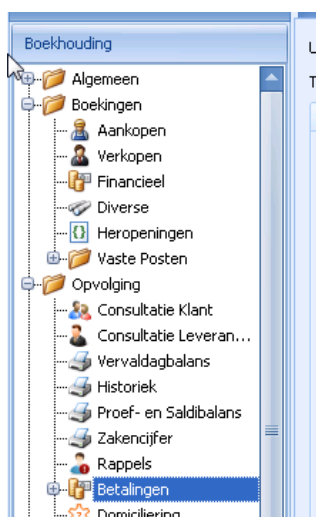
Boekhouding
Algemeen
Boekingen
Aankopen
Verkopen
Financieel
Diverse
Heropeningen
Vaste Posten
Opvolging
Consultatie Klant
Consultatie Leveran...
Vervaldagbalans
Historiek
Proef- en Saldibalans
Zakencijfer
Rappels
Betalingen
Domiciliering
U
T